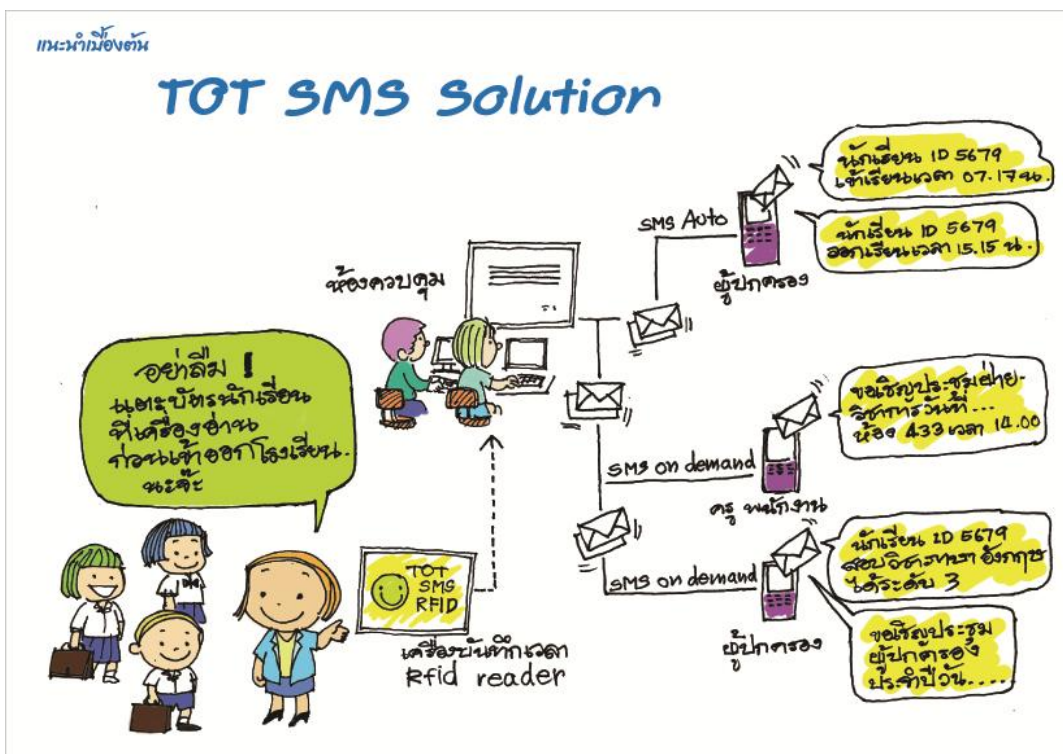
แนะนำเบื้องต้น

TOT SMS Solution

นักเรียน ID 5679 เข้าเรียนเวลา 07.17 น.

นักเรียน ID 5679 ออกเรียนเวลา 15.15 น.

SMS Auto

ผู้ปกครอง

ห้องควบคุม

อย่าลืม ! แตะบัตรนักเรียนที่เครื่องอ่านก่อนเข้าออกโรงเรียน นะจ๊ะ

ขอเชิญประชุมฝ่ายวิชาการวันที่.... ห้อง 433 เวลา 14.00

SMS on demand

ครู พนักงาน

นักเรียน ID 5679 สอบวิชาภาษาอังกฤษได้ระดับ 3

SMS on demand

ผู้ปกครอง

ขอเชิญประชุมผู้ปกครองประจำปีวัน.....

TOT SMS RFID

เครื่องบันทึกเวลา Rfid reader